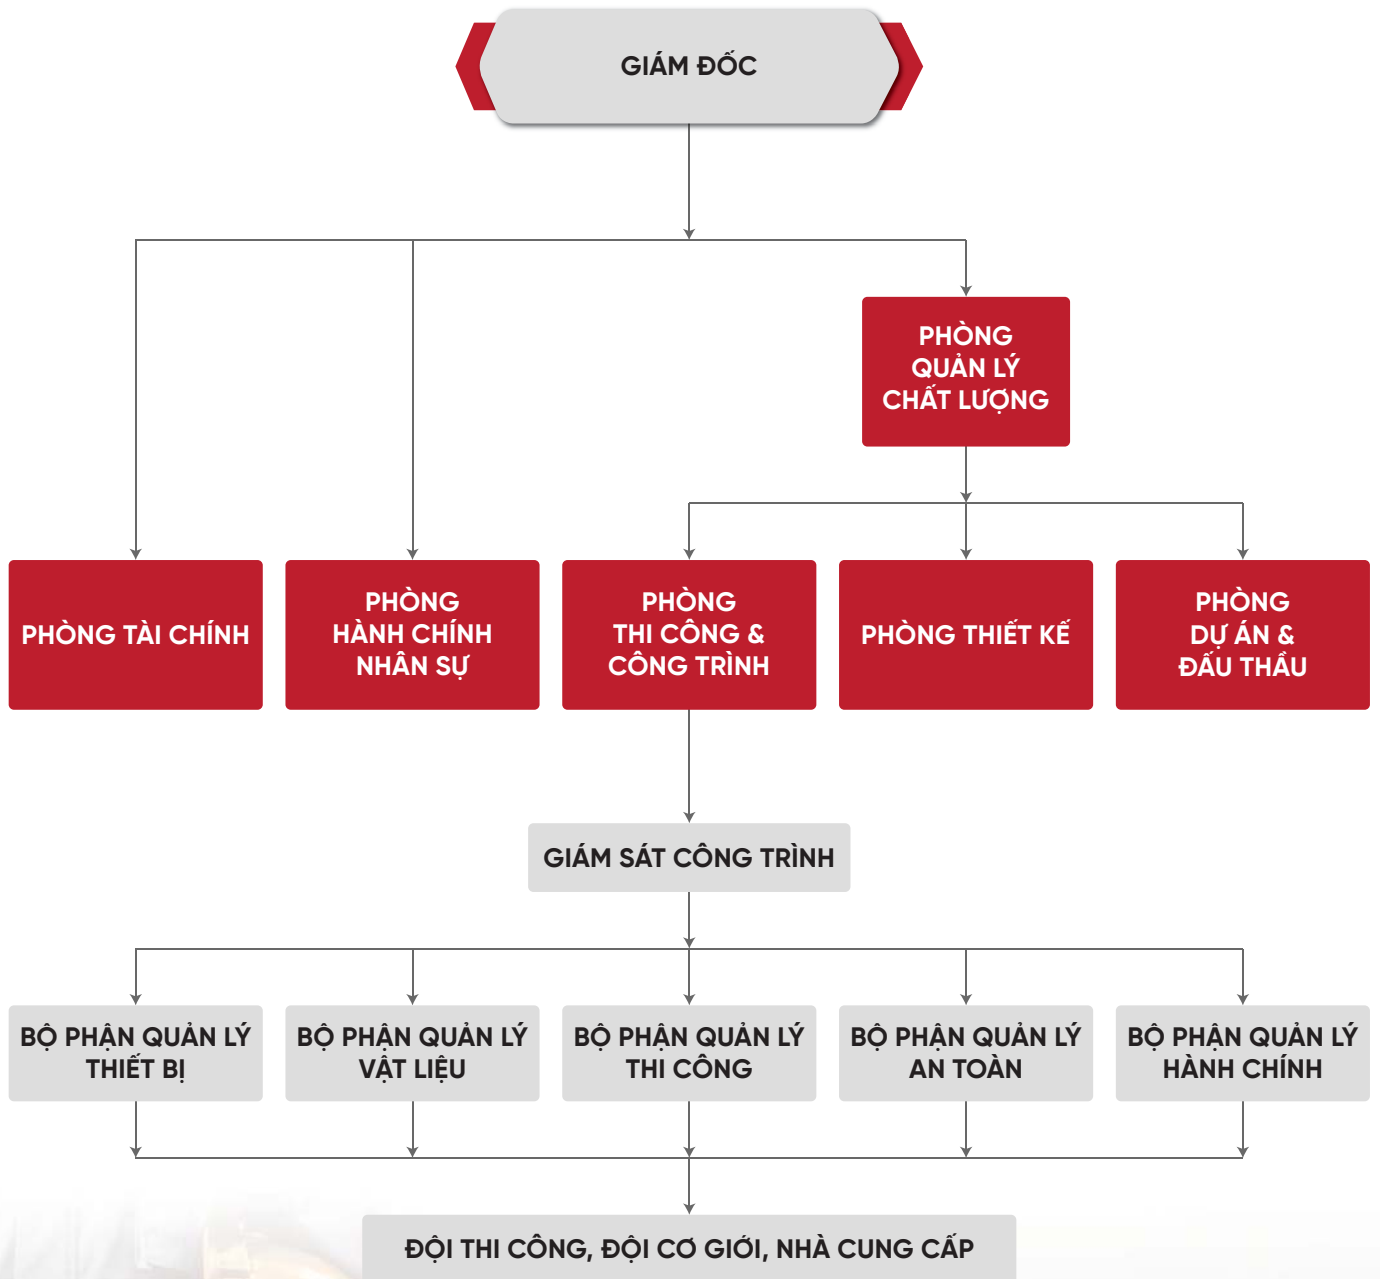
GIÁM ĐỐC

PHÒNG QUẢN LÝ CHẤT LƯỢNG

PHÒNG TÀI CHÍNH

PHÒNG HÀNH CHÍNH NHÂN SỰ

PHÒNG THI CÔNG & CÔNG TRÌNH

PHÒNG THIẾT KẾ

PHÒNG DỰ ÁN & ĐẤU THẦU

GIÁM SÁT CÔNG TRÌNH

BỘ PHẬN QUẢN LÝ THIẾT BỊ

BỘ PHẬN QUẢN LÝ VẬT LIỆU

BỘ PHẬN QUẢN LÝ THI CÔNG

BỘ PHẬN QUẢN LÝ AN TOÀN

BỘ PHẬN QUẢN LÝ HÀNH CHÍNH

ĐỘI THI CÔNG, ĐỘI CƠ GIỚI, NHÀ CUNG CẤP